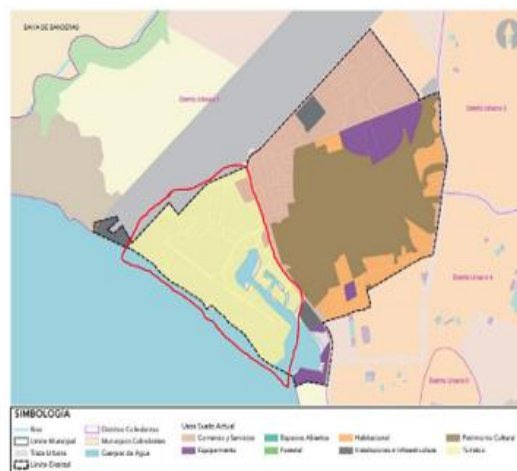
BAHIA DE BANDERAS

Distrito Urbano 1

Distrito Urbano 3

Distrito Urbano 4

Distrito Urbano 5

SIMBOLOGIA

Ríos

Límite Municipal

Traza Urbana

Límite Distrital

Distritos Colindantes

Municipios Colindantes

Cuerpos de Agua

Usos Suelo Actual

Comercio y Servicios

Equipamiento

Espacios Abiertos

Forestal

Habitacional

Instalaciones e Infraestructura

Patrimonio Cultural

Turístico